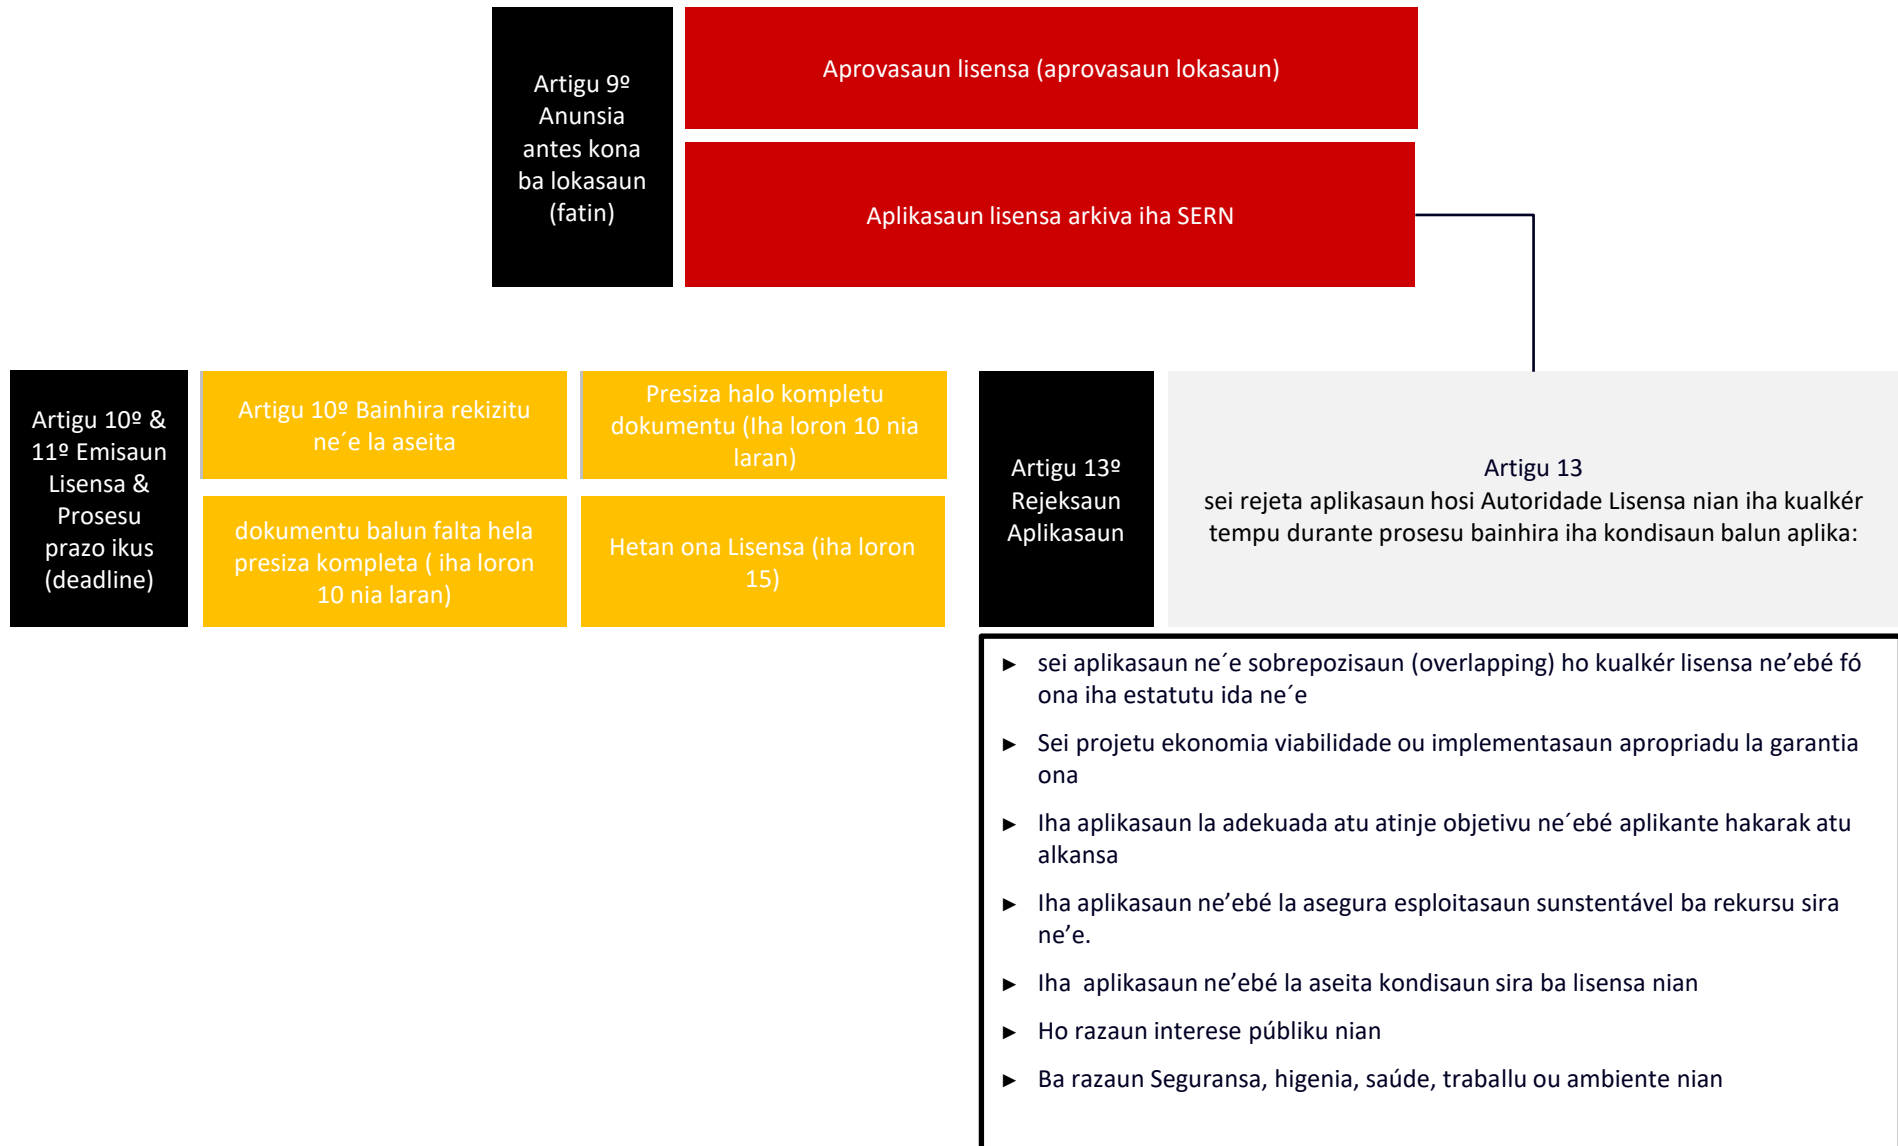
Artigu 9º Anunsia antes kona ba lokasaun (fatin)

Aprovasaun lisensa (aprovasaun lokasaun)

Aplikasaun lisensa arkiva iha SERN

Artigu 10º & 11º Emisaun Lisensa & Prosesu prazo ikus (deadline)

Artigu 10º Bainhira rekizitu ne´e la aseita

Presiza halo kompletu dokumentu (Iha loron 10 nia laran)

dokumentu balun falta hela presiza kompleta ( iha loron 10 nia laran)

Hetan ona Lisensa (iha loron 15)

Artigu 13º Rejeksaun Aplikasaun

Artigu 13
sei rejeta aplikasaun hosi Autoridade Lisensa nian iha kualkér tempu durante prosesu bainhira iha kondisaun balun aplika:

► sei aplikasaun ne´e sobrepozisaun (overlapping) ho kualkér lisensa ne'ebé fó ona iha estatutu ida ne´e

► Sei projetu ekonomia viabilidade ou implementasaun apropriadu la garantia ona

► Iha aplikasaun la adekuada atu atinje objetivu ne´ebé aplikante hakarak atu alkansa

► Iha aplikasaun ne'ebé la asegura esploitasaun sunstentável ba rekursu sira ne'e.

► Iha aplikasaun ne'ebé la aseita kondisaun sira ba lisensa nian

► Ho razaun interese públiku nian

► Ba razaun Seguransa, higenia, saúde, traballu ou ambiente nian